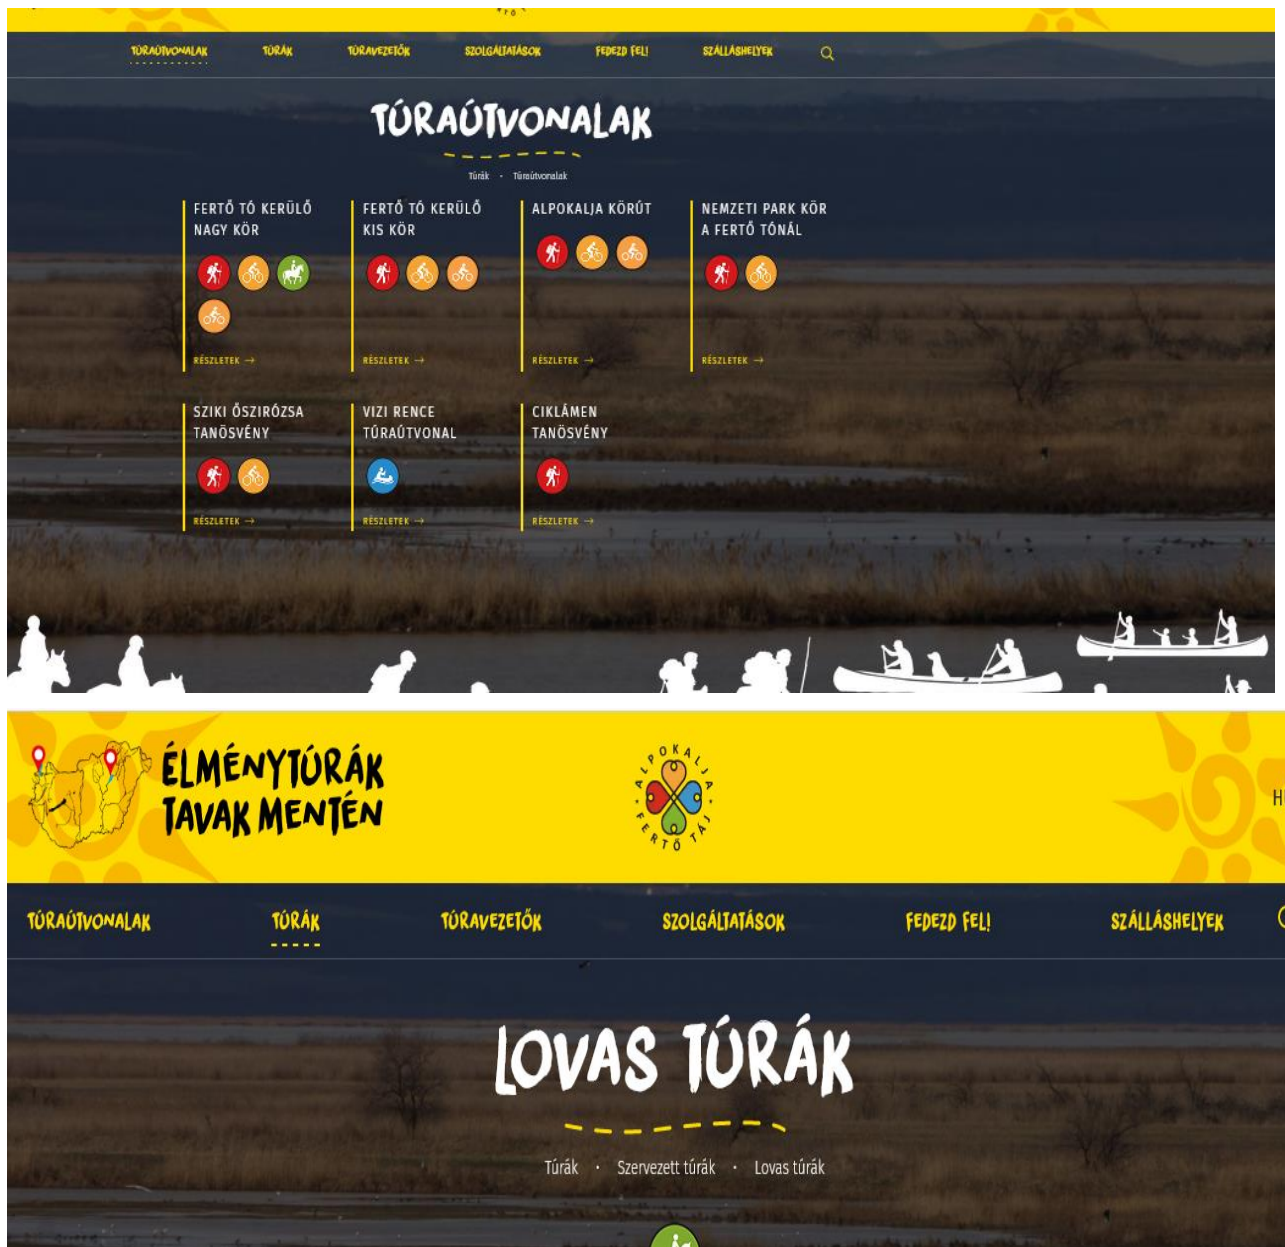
TÚRAÚTVONALAK TÚRÁK TÚRAVEZETŐK SZOLGÁLTATÁSOK FEDEZD FEL! SZÁLLÁSHELYEK

TÚRAÚTVONALAK

Túrák · Túraútvonalak

FERTŐ TÓ KERÜLŐ NAGY KÖR

RÉSZLETEK →

FERTŐ TÓ KERÜLŐ KIS KÖR

RÉSZLETEK →

ALPOKALJA KÖRÚT

RÉSZLETEK →

NEMZETI PARK KÖR A FERTŐ TÓNÁL

RÉSZLETEK →

SZIKI ŐSZIRÓZSA TANÖSVÉNY

RÉSZLETEK →

VIZI RENCE TÚRAÚTVONAL

RÉSZLETEK →

CIKLÁMEN TANÖSVÉNY

RÉSZLETEK →

ÉLMÉNYTÚRÁK TAVAK MENTÉN

ALPOKALJA FERTŐ TÁJ

TÚRAÚTVONALAK TÚRÁK TÚRAVEZETŐK SZOLGÁLTATÁSOK FEDEZD FEL! SZÁLLÁSHELYEK

LOVAS TÚRÁK

Túrák · Szervezett túrák · Lovas túrák